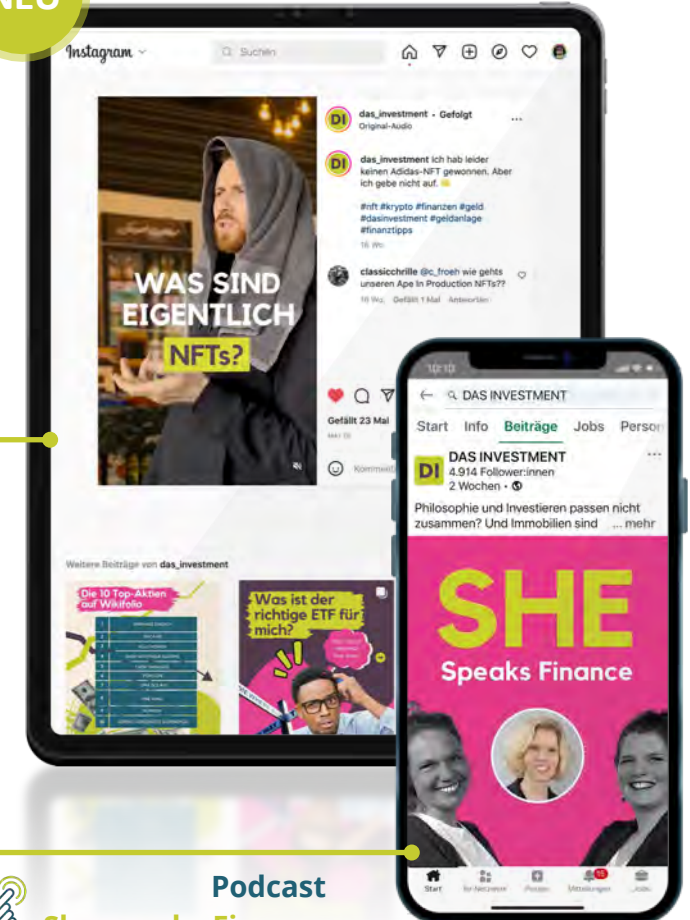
NEU

Instagram

Suchen

DI das_investment • Gefolgt
Original-Audio

DI das_investment ich hab leider keinen Adidas-NFT gewonnen. Aber ich gebe nicht auf.

#nft #krypto #finanzen #geld #dasinvestment #geldanlage #finanztipps
16 Wo.

classicchrille @c_froeh wie gehts unseren Ape in Production NFTs??
16 Wo. Gefällt 1 Mal Antworten

WAS SIND EIGENTLICH NFTs?

Gefällt 23 Mal

Kommentieren

Weitere Beiträge von das_investment

Die 10 Top-Aktien auf Wikifolio

Was ist der richtige ETF für mich?

10:10

DAS INVESTMENT

Start Info Beiträge Jobs Person

DI DAS INVESTMENT
4.914 Follower:innen
2 Wochen •

Philosophie und Investieren passen nicht zusammen? Und Immobilien sind ... mehr

SHE
Speaks Finance

Start Mein Netzwerk Posten Mitteilungen Jobs

Podcast
She speaks Fi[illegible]